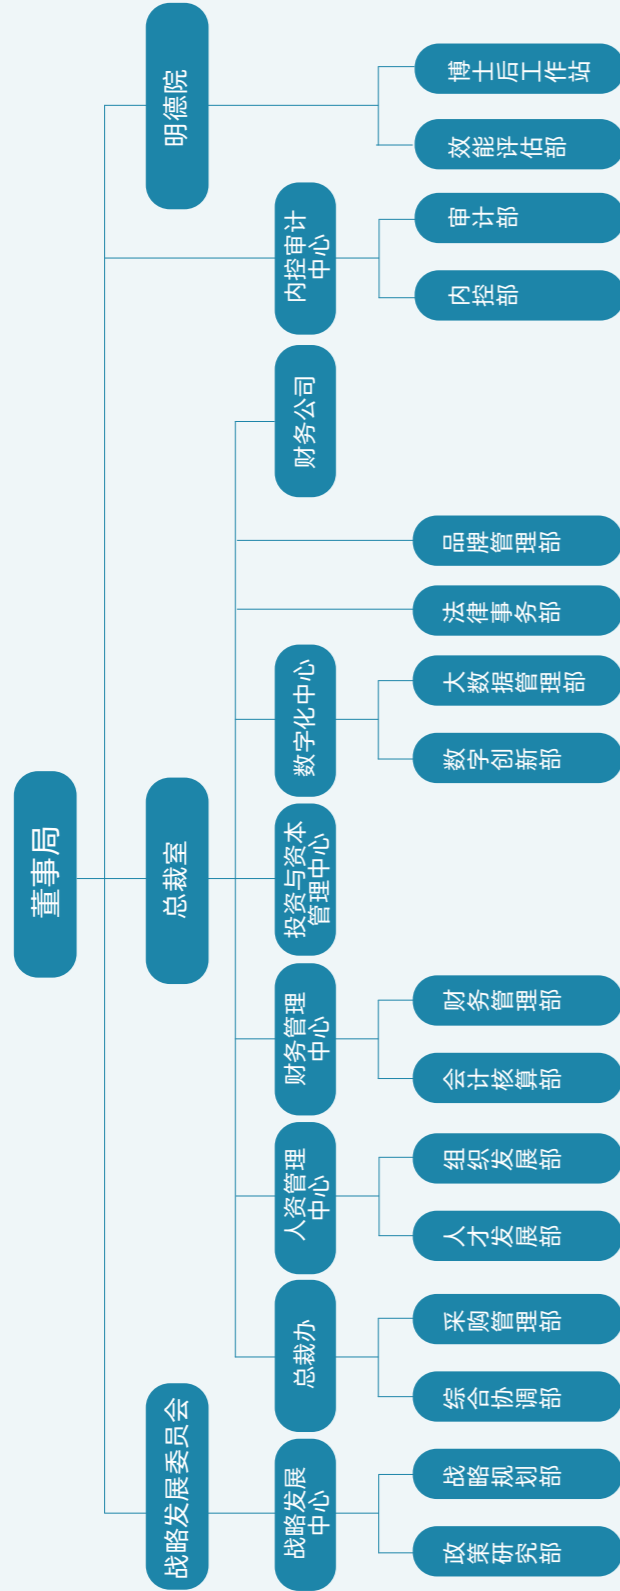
董事局

明德院
博士后工作站
效能评估部

内控审计中心
审计部
内控部

总裁室
财务公司
品牌管理部
法律事务部
数字化中心
大数据管理部
数字创新部
投资与资本管理中心
财务管理中心
财务管理部
会计核算部
人资管理中心
组织发展部
人才发展部
总裁办
采购管理部
综合协调部

战略发展委员会
战略发展中心
战略规划部
政策研究部